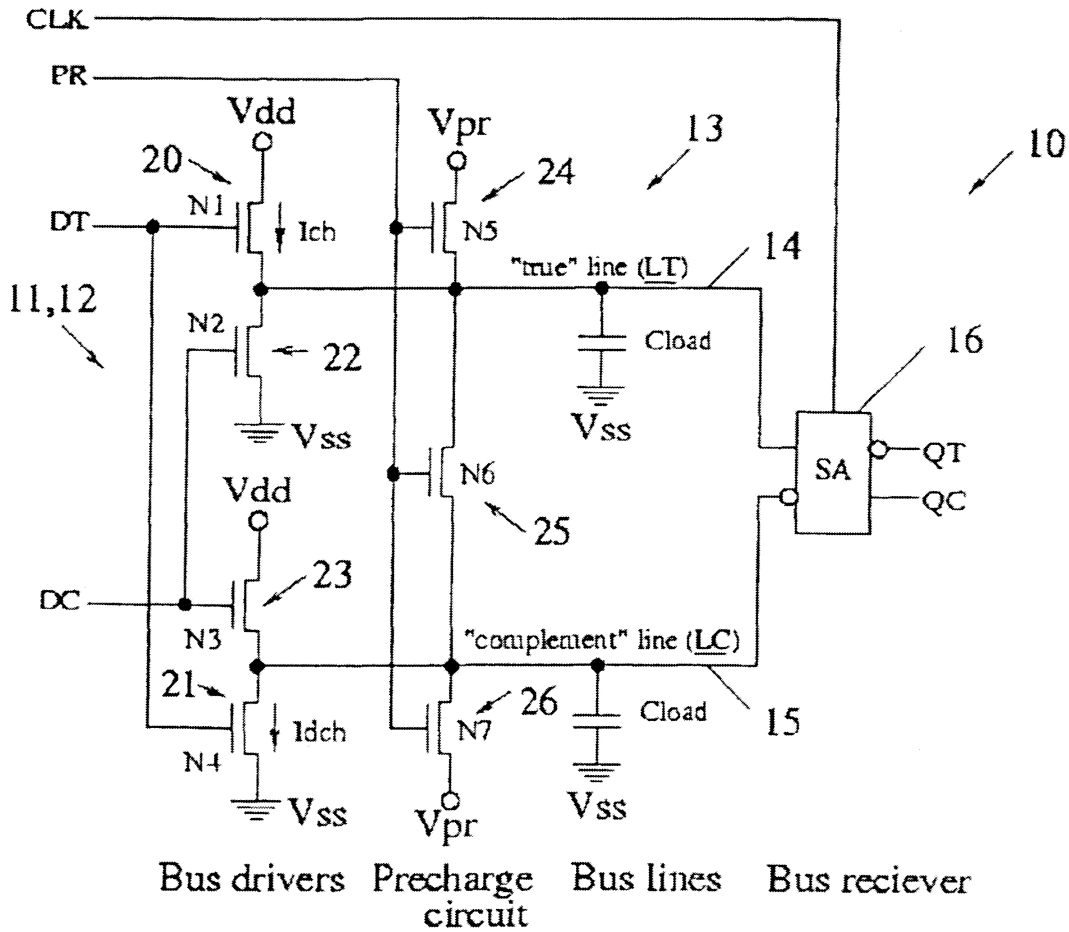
CLK
PR
Vdd
Vpr
13
10
20
24
DT
N1
Ich
N5
"true" line (LT)
14
11,12
N2
22
Cload
16
Vss
Vss
N6
SA
QT
QC
Vdd
25
23
DC
N3
"complement" line (LC)
21
26
Idch
N7
Cload
15
N4
Vss
Vpr
Vss
Bus drivers
Precharge circuit
Bus lines
Bus reciever